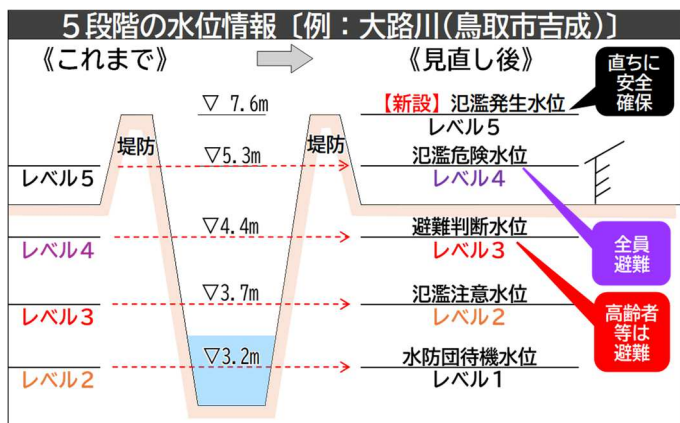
５段階の水位情報〔例：大路川(鳥取市吉成)〕

《これまで》

《見直し後》

直ちに安全確保

▽ 7.6m

【新設】氾濫発生水位
レベル５

堤防

堤防

▽5.3m

氾濫危険水位
レベル４

レベル５

▽4.4m

避難判断水位
レベル３

全員避難

レベル４

▽3.7m

氾濫注意水位
レベル２

高齢者等は避難

レベル３

▽3.2m

水防団待機水位
レベル１

レベル２